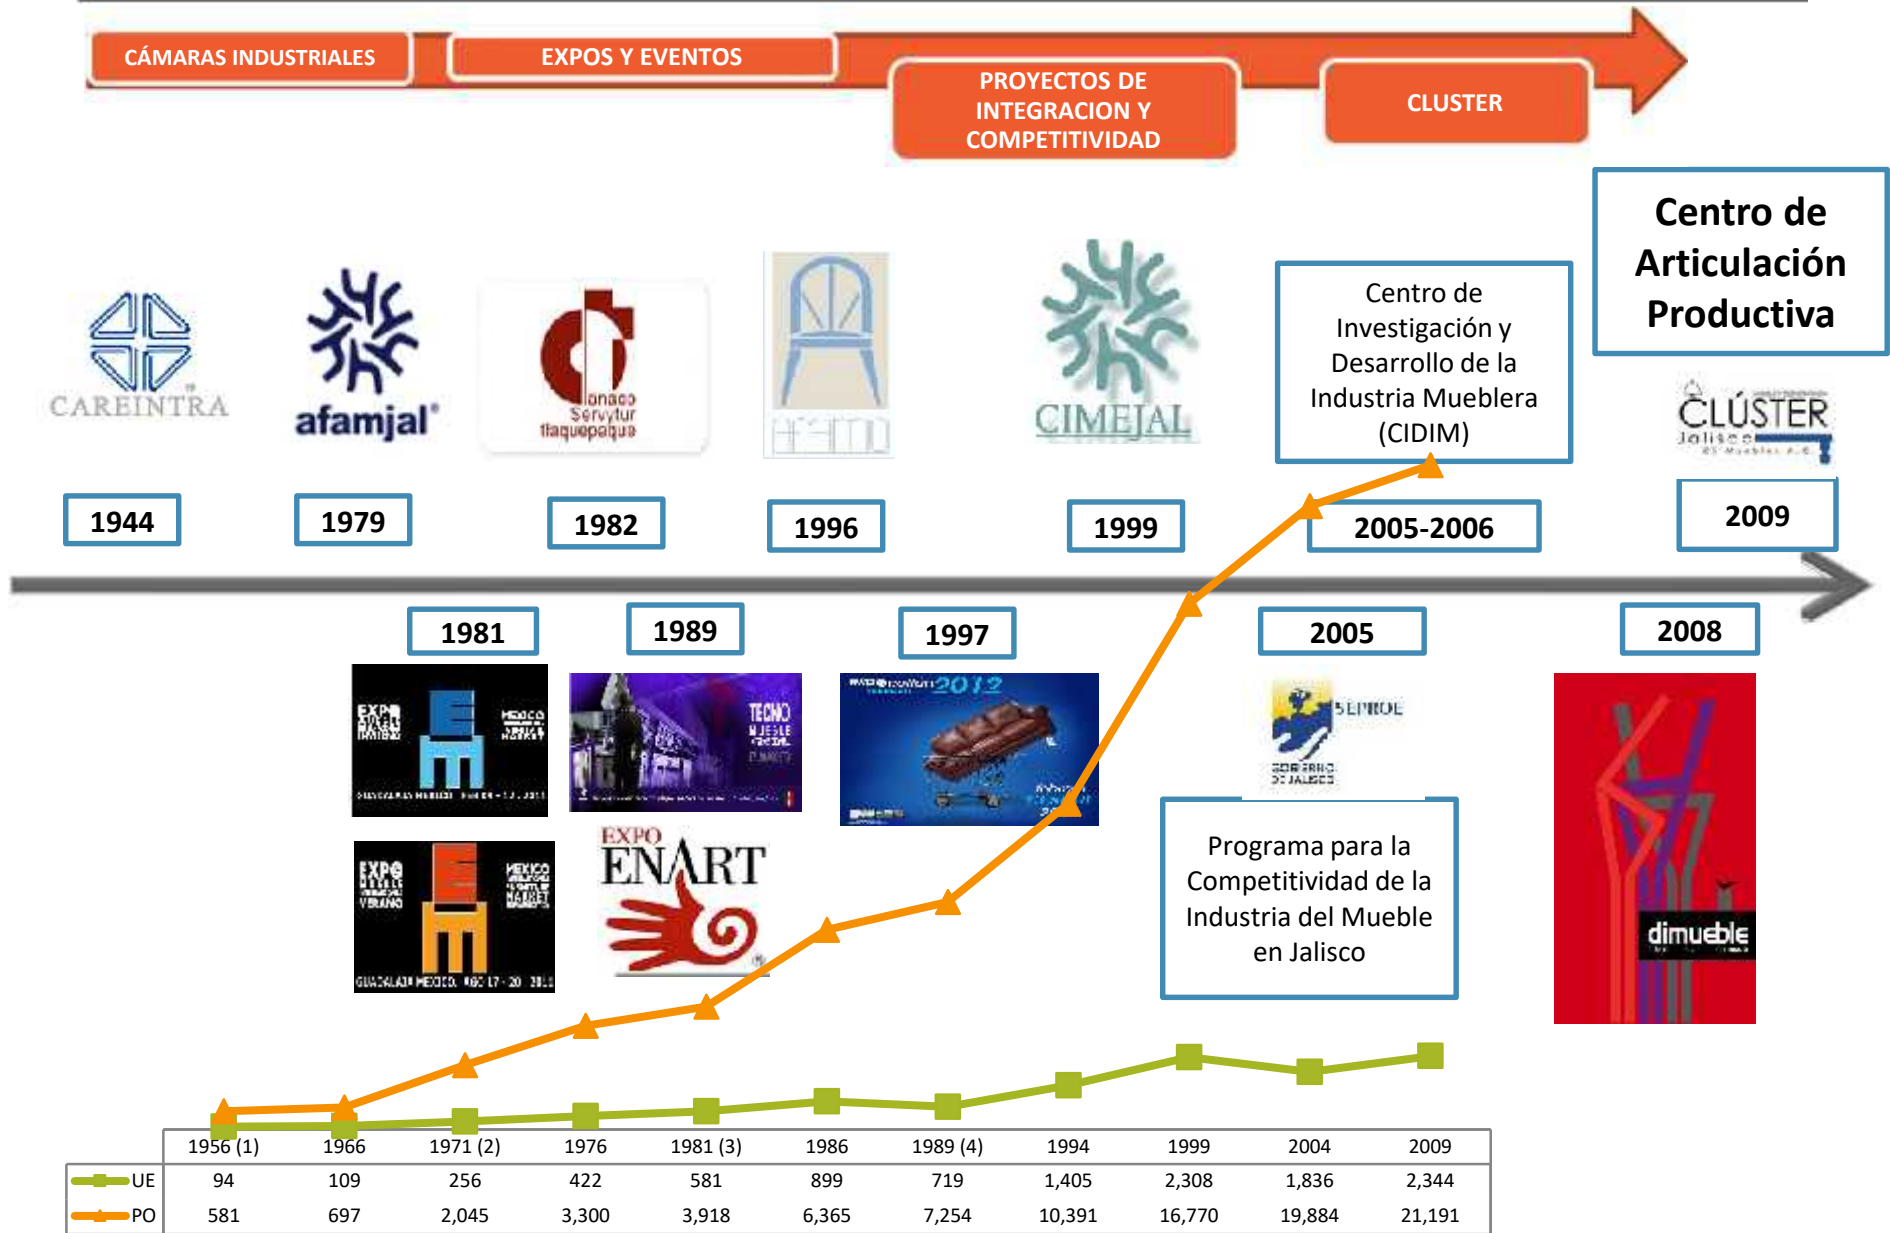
CÁMARAS INDUSTRIALES

EXPOS Y EVENTOS

PROYECTOS DE INTEGRACION Y COMPETITIVIDAD

CLUSTER

Centro de Articulación Productiva

CAREINTRA

afamjal

canaco Servytur tlaquepaque

CIMEJAL

Centro de Investigación y Desarrollo de la Industria Mueblera (CIDIM)

CLÚSTER Jalisco

1944

1979

1982

1996

1999

2005-2006

2009

1981

1989

1997

2005

2008

EXPO MUEBLE

TECNO MUEBLE

2012

SEPROE GOBIERNO DE JALISCO

EXPO ENART

Programa para la Competitividad de la Industria del Mueble en Jalisco

dimueble

| | 1956 (1) | 1966 | 1971 (2) | 1976 | 1981 (3) | 1986 | 1989 (4) | 1994 | 1999 | 2004 | 2009 |
|---|---|---|---|---|---|---|---|---|---|---|---|
| UE | 94 | 109 | 256 | 422 | 581 | 899 | 719 | 1,405 | 2,308 | 1,836 | 2,344 |
| PO | 581 | 697 | 2,045 | 3,300 | 3,918 | 6,365 | 7,254 | 10,391 | 16,770 | 19,884 | 21,191 |